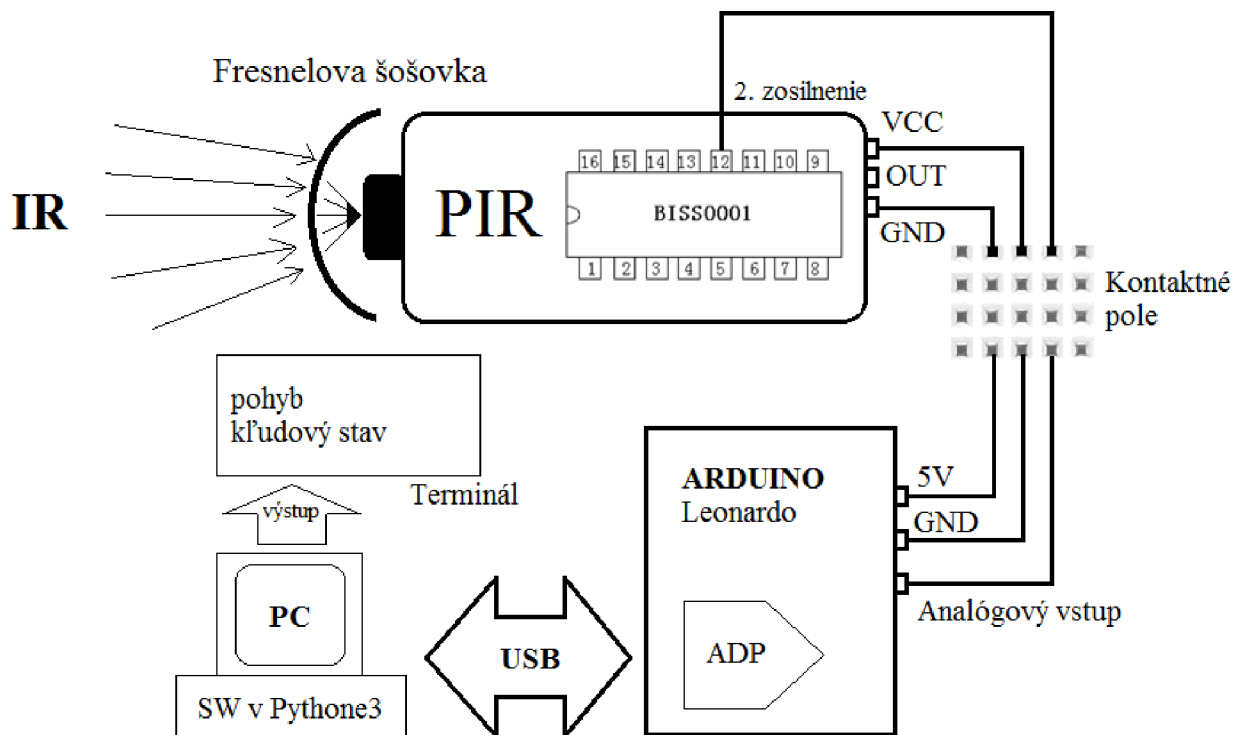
Fresnelova šošovka

2. zosilnenie

IR

PIR

16 15 14 13 12 11 10 9

BISS0001

1 2 3 4 5 6 7 8

VCC

OUT

GND

Kontaktné pole

pohyb
kľudový stav

Terminál

výstup

PC

SW v Pythone3

USB

ARDUINO
Leonardo

ADP

5V

GND

Analógový vstup